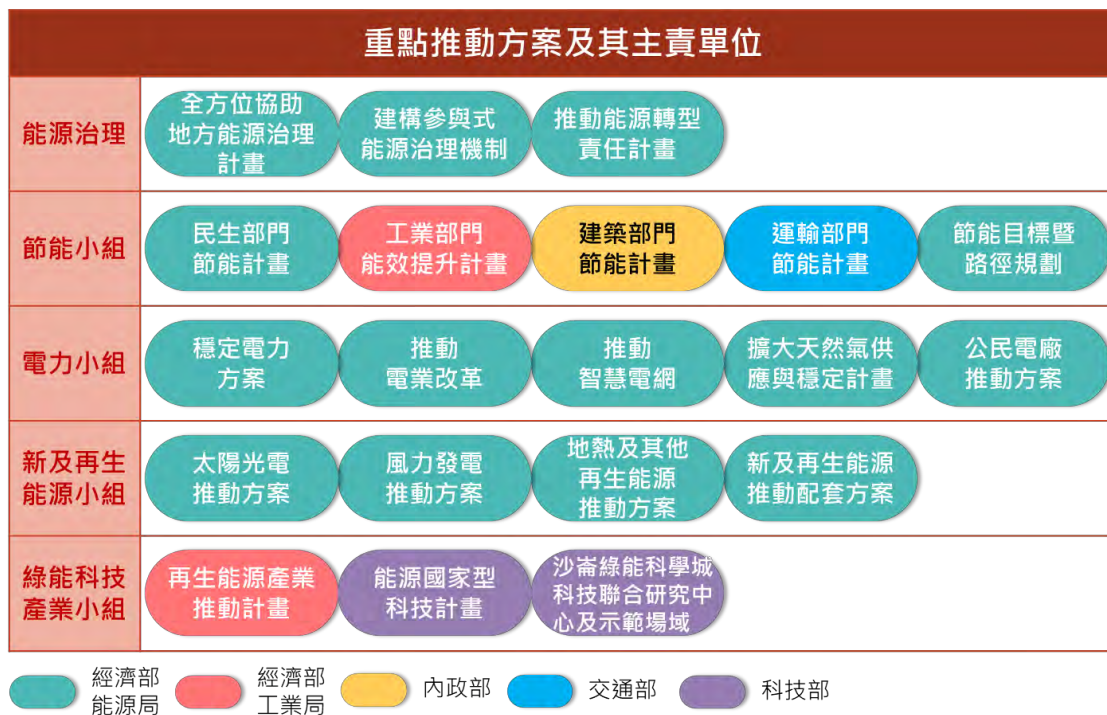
重點推動方案及其主責單位

| | | | | | |
|---|---|---|---|---|---|
| 能源治理 | 全方位協助地方能源治理計畫 | 建構參與式能源治理機制 | 推動能源轉型責任計畫 | | |
| 節能小組 | 民生部門節能計畫 | 工業部門能效提升計畫 | 建築部門節能計畫 | 運輸部門節能計畫 | 節能目標暨路徑規劃 |
| 電力小組 | 穩定電力方案 | 推動電業改革 | 推動智慧電網 | 擴大天然氣供應與穩定計畫 | 公民電廠推動方案 |
| 新及再生能源小組 | 太陽光電推動方案 | 風力發電推動方案 | 地熱及其他再生能源推動方案 | 新及再生能源推動配套方案 | |
| 綠能科技產業小組 | 再生能源產業推動計畫 | 能源國家型科技計畫 | 沙崙綠能科學城科技聯合研究中心及示範場域 | | |

經濟部能源局 經濟部工業局 內政部 交通部 科技部